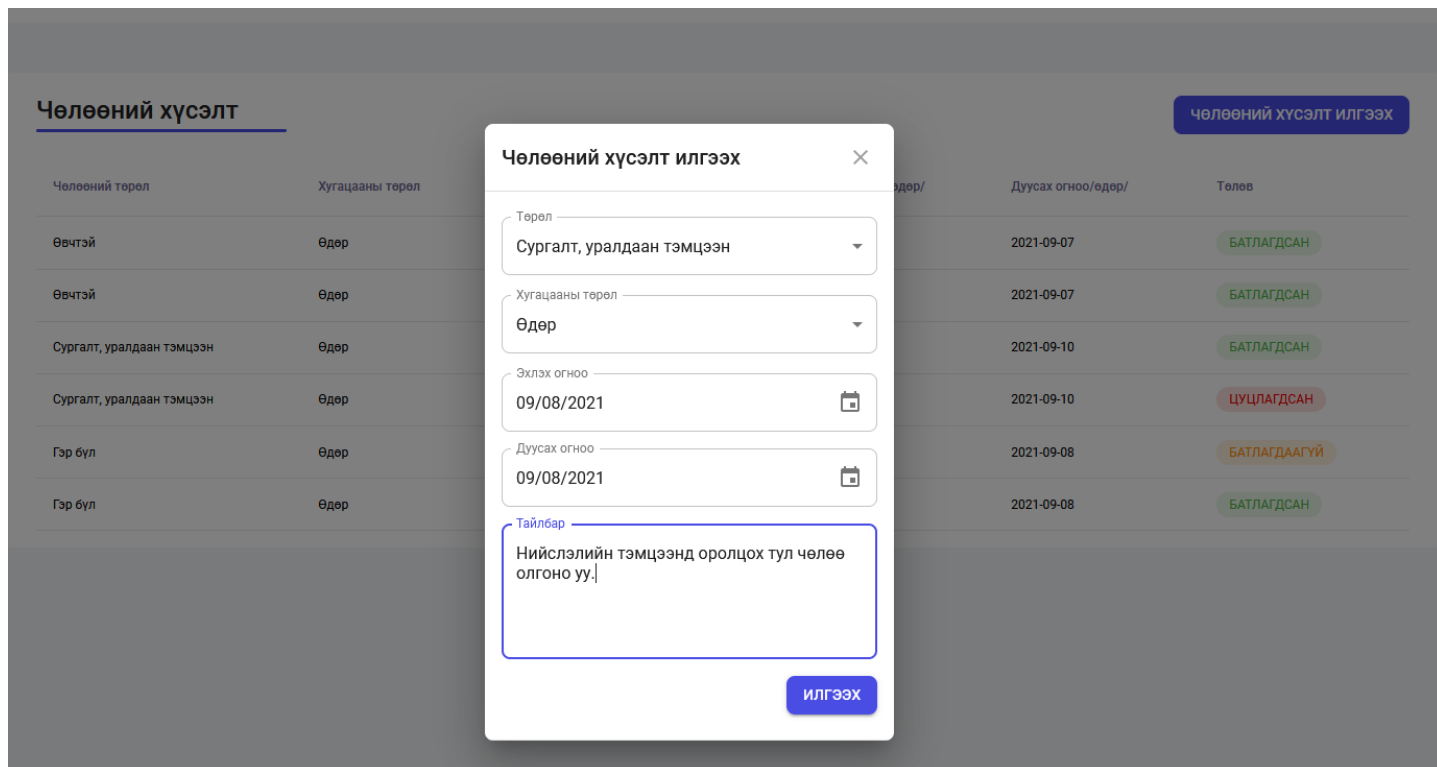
Чөлөөний хүсэлт

ЧӨЛӨӨНИЙ ХҮСЭЛТ ИЛГЭЭХ

| Чөлөөний төрөл | Хугацааны төрөл | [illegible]өдөр/ | Дуусах огноо/өдөр/ | Төлөв |
|---|---|---|---|---|
| Өвчтэй | Өдөр | | 2021-09-07 | БАТЛАГДСАН |
| Өвчтэй | Өдөр | | 2021-09-07 | БАТЛАГДСАН |
| Сургалт, уралдаан тэмцээн | Өдөр | | 2021-09-10 | БАТЛАГДСАН |
| Сургалт, уралдаан тэмцээн | Өдөр | | 2021-09-10 | ЦУЦЛАГДСАН |
| Гэр бүл | Өдөр | | 2021-09-08 | БАТЛАГДААГҮЙ |
| Гэр бүл | Өдөр | | 2021-09-08 | БАТЛАГДСАН |

Чөлөөний хүсэлт илгээх

Төрөл
Сургалт, уралдаан тэмцээн

Хугацааны төрөл
Өдөр

Эхлэх огноо
09/08/2021

Дуусах огноо
09/08/2021

Тайлбар
Нийслэлийн тэмцээнд оролцох тул чөлөө олгоно уу.

ИЛГЭЭХ